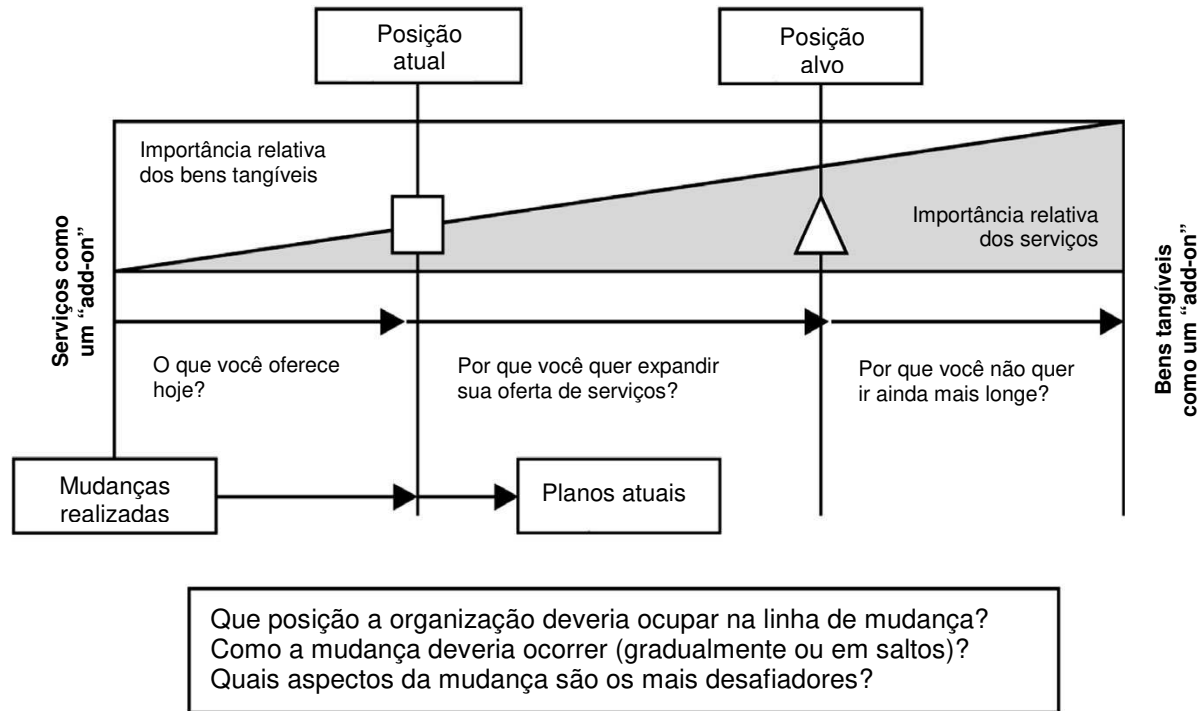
Posição atual

Posição alvo

Importância relativa dos bens tangíveis

Importância relativa dos serviços

Serviços como um "add-on"

Bens tangíveis como um "add-on"

O que você oferece hoje?

Por que você quer expandir sua oferta de serviços?

Por que você não quer ir ainda mais longe?

Mudanças realizadas

Planos atuais

Que posição a organização deveria ocupar na linha de mudança?
Como a mudança deveria ocorrer (gradualmente ou em saltos)?
Quais aspectos da mudança são os mais desafiadores?